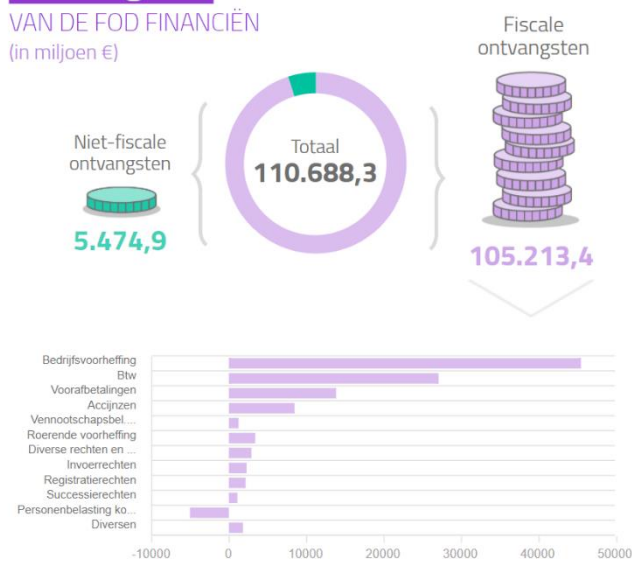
VAN DE FOD FINANCIËN
(in miljoen €)

Niet-fiscale ontvangsten
5.474,9

Totaal
110.688,3

Fiscale ontvangsten
105.213,4

Bedrijfsvoorheffing
Btw
Voorafbetalingen
Accijnzen
Vennootschapsbel...
Roerende voorheffing
Diverse rechten en ...
Invoerrechten
Registratierechten
Successierechten
Personenbelasting ko...
Diversen

-10000 0 10000 20000 30000 40000 50000